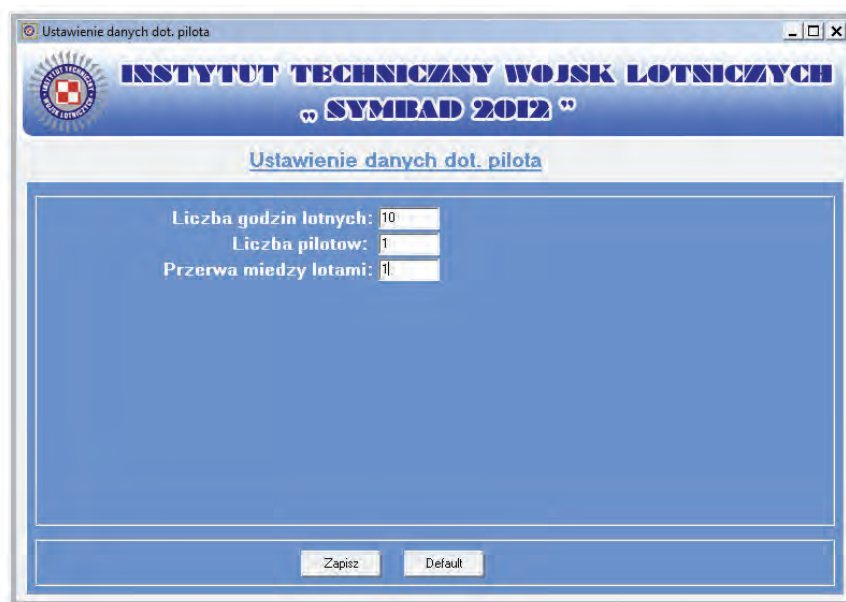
Ustawienie danych dot. pilota

INSTYTUT TECHNICZNY WOJSK LOTNICZYCH
„ SYMBAD 2012 ”

Ustawienie danych dot. pilota

Liczba godzin lotnych: 10
Liczba pilotow: 1
Przerwa miedzy lotami: 1

Zapisz
Default